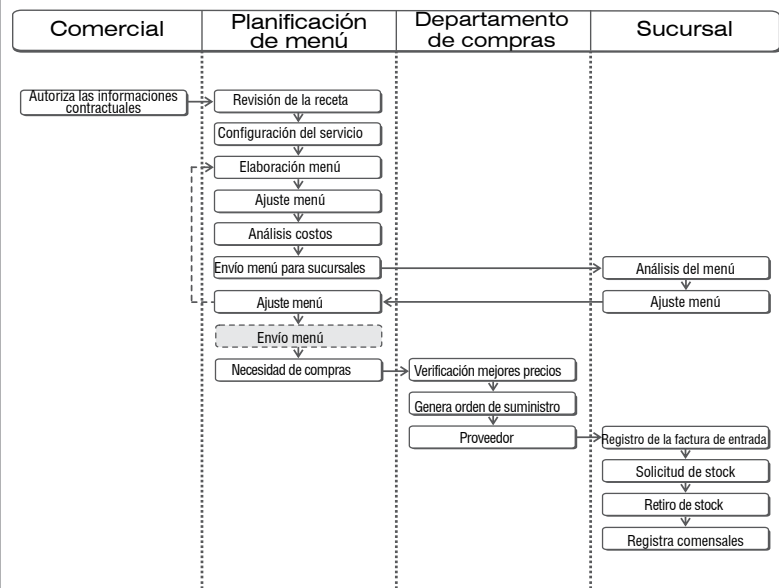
| Comercial | Planificación de menú | Departamento de compras | Sucursal |
|---|---|---|---|

Autoriza las informaciones contractuales

Revisión de la receta

Configuración del servicio

Elaboración menú

Ajuste menú

Análisis costos

Envío menú para sucursales

Análisis del menú

Ajuste menú

Ajuste menú

Envío menú

Necesidad de compras

Verificación mejores precios

Genera orden de suministro

Proveedor

Registro de la factura de entrada

Solicitud de stock

Retiro de stock

Registra comensales